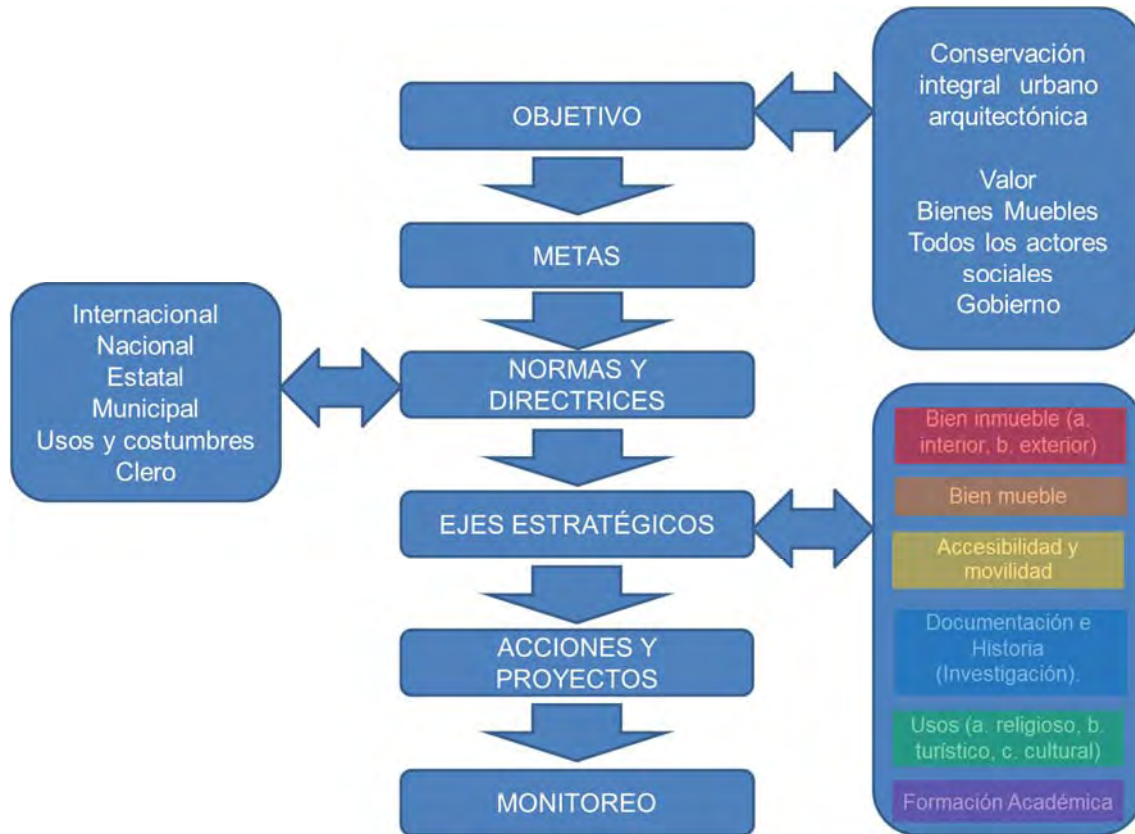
OBJETIVO

Conservación integral urbano arquitectónica

Valor
Bienes Muebles
Todos los actores sociales
Gobierno

METAS

Internacional
Nacional
Estatal
Municipal
Usos y costumbres
Clero

NORMAS Y DIRECTRICES

EJES ESTRATÉGICOS

Bien inmueble (a. interior, b. exterior)

Bien mueble

Accesibilidad y movilidad

Documentación e Historia (Investigación).

Usos (a. religioso, b. turístico, c. cultural)

Formación Académica

ACCIONES Y PROYECTOS

MONITOREO